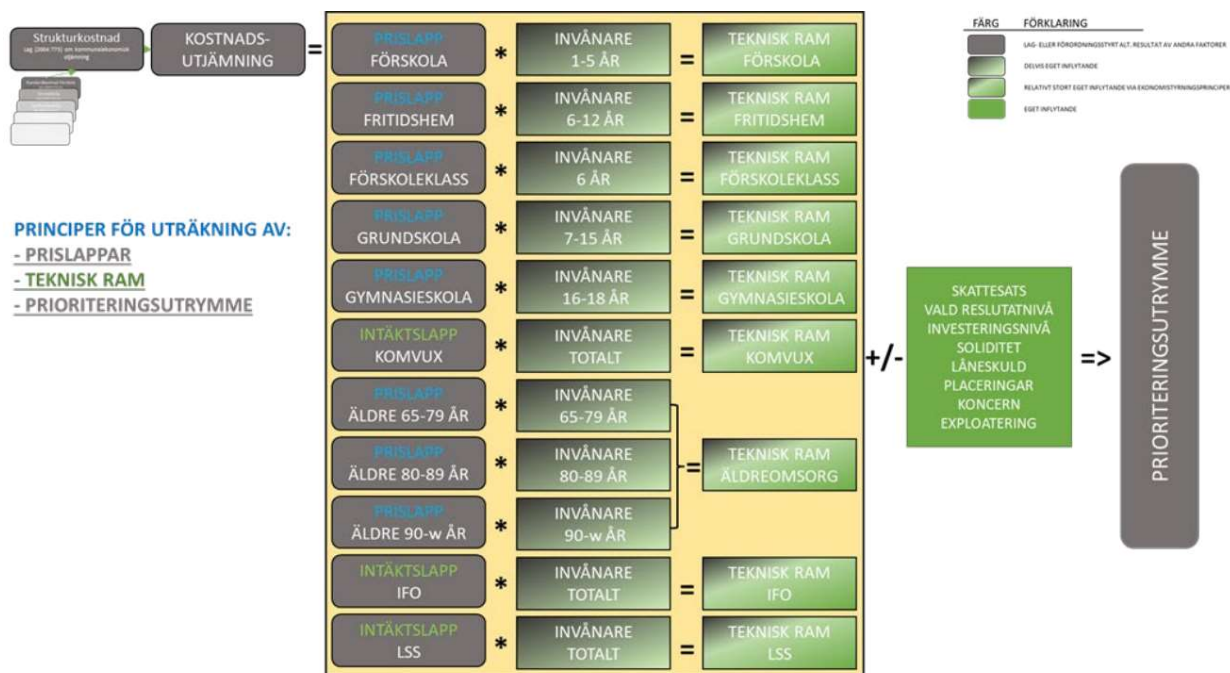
Strukturkostnad
Lag (2004:773) om kommunalekonomisk utjämning
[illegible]
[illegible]

KOSTNADS-UTJÄMNING

=

PRISLAPP FÖRSKOLA * INVÅNARE 1-5 ÅR = TEKNISK RAM FÖRSKOLA
PRISLAPP FRITIDSHEM * INVÅNARE 6-12 ÅR = TEKNISK RAM FRITIDSHEM
PRISLAPP FÖRSKOLEKLASS * INVÅNARE 6 ÅR = TEKNISK RAM FÖRSKOLEKLASS
PRISLAPP GRUNDSKOLA * INVÅNARE 7-15 ÅR = TEKNISK RAM GRUNDSKOLA
PRISLAPP GYMNASIESKOLA * INVÅNARE 16-18 ÅR = TEKNISK RAM GYMNASIESKOLA
INTÄKTSLAPP KOMVUX * INVÅNARE TOTALT = TEKNISK RAM KOMVUX
PRISLAPP ÄLDRE 65-79 ÅR * INVÅNARE 65-79 ÅR
PRISLAPP ÄLDRE 80-89 ÅR * INVÅNARE 80-89 ÅR = TEKNISK RAM ÄLDREOMSORG
PRISLAPP ÄLDRE 90-w ÅR * INVÅNARE 90-w ÅR
INTÄKTSLAPP IFO * INVÅNARE TOTALT = TEKNISK RAM IFO
INTÄKTSLAPP LSS * INVÅNARE TOTALT = TEKNISK RAM LSS

PRINCIPER FÖR UTRÄKNING AV:
- PRISLAPPAR
- TEKNISK RAM
- PRIORITERINGSUTRYMME

+/-

SKATTESATS
VALD RESLUTATNIVÅ
INVESTERINGSNIVÅ
SOLIDITET
LÅNESKULD
PLACERINGAR
KONCERN
EXPLOATERING

=>

PRIORITERINGSUTRYMME

| FÄRG | FÖRKLARING |
|---|---|
| | LAG- ELLER FÖRORDNINGSSTYRT ALT. RESULTAT AV ANDRA FAKTORER |
| | DELVIS EGET INFLYTANDE |
| | RELATIVT STORT EGET INFLYTANDE VIA EKONOMISTYRNINGSPRINCIPER |
| | EGET INFLYTANDE |